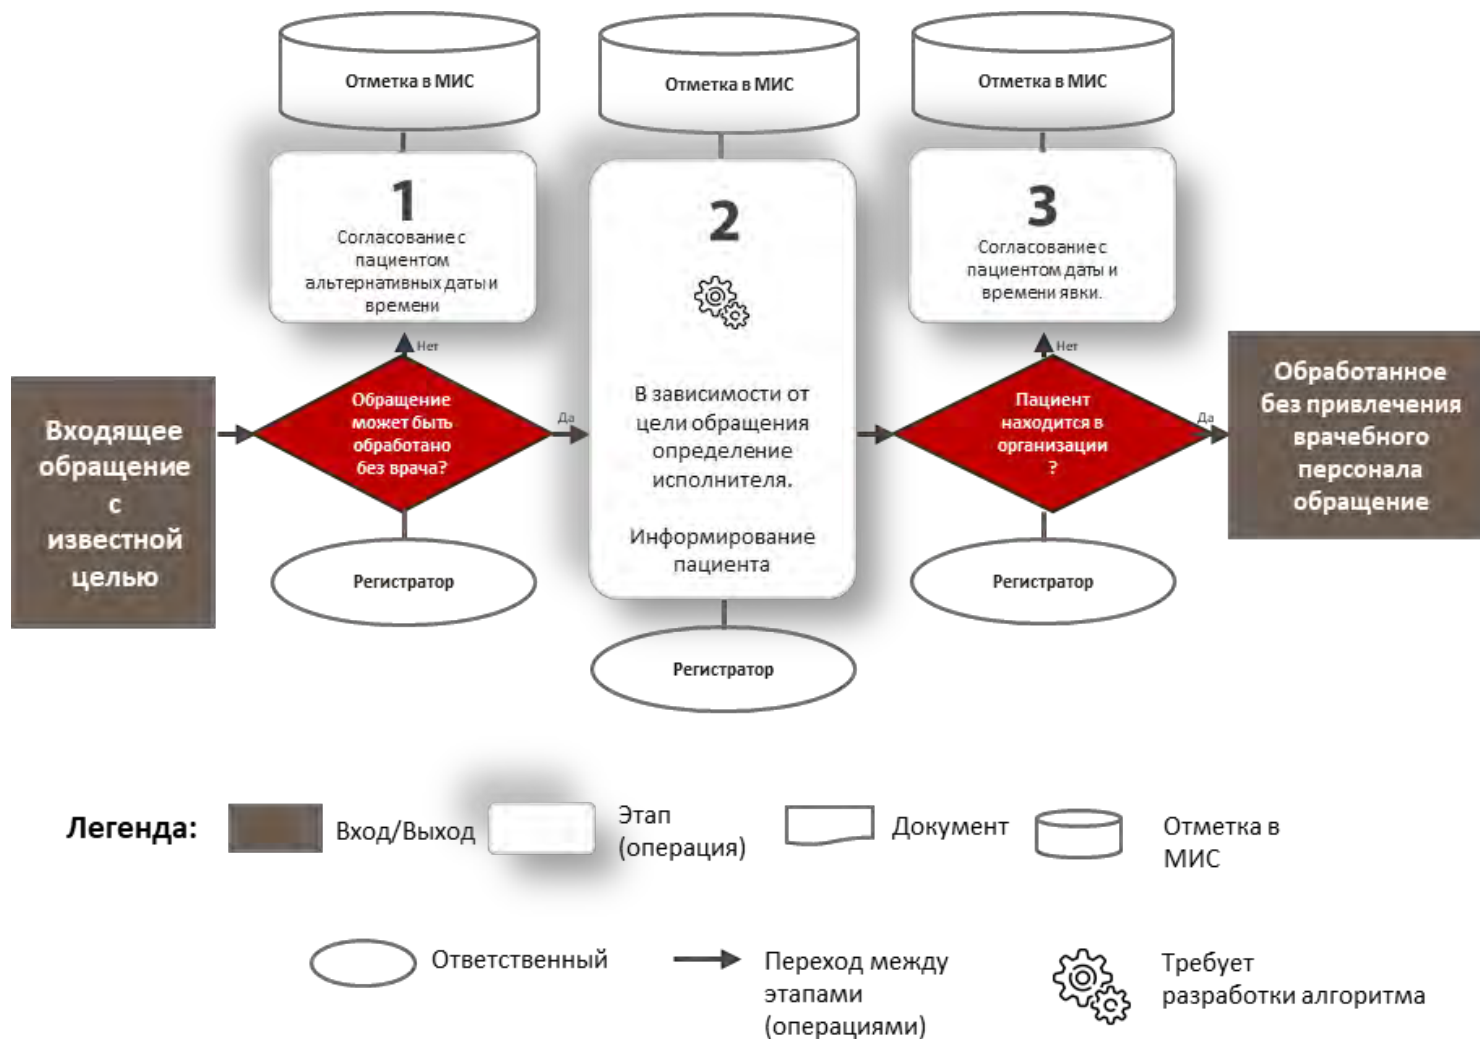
Отметка в МИС

Отметка в МИС

Отметка в МИС

1
Согласование с пациентом альтернативных даты и времени

2
В зависимости от цели обращения определение исполнителя.

Информирование пациента

3
Согласование с пациентом даты и времени явки.

Входящее обращение с известной целью

Нет

Обращение может быть обработано без врача?

Да

Нет

Пациент находится в организации ?

Да

Обработанное без привлечения врачебного персонала обращение

Регистратор

Регистратор

Регистратор

Легенда:

Вход/Выход

Этап (операция)

Документ

Отметка в МИС

Ответственный

Переход между этапами (операциями)

Требует разработки алгоритма